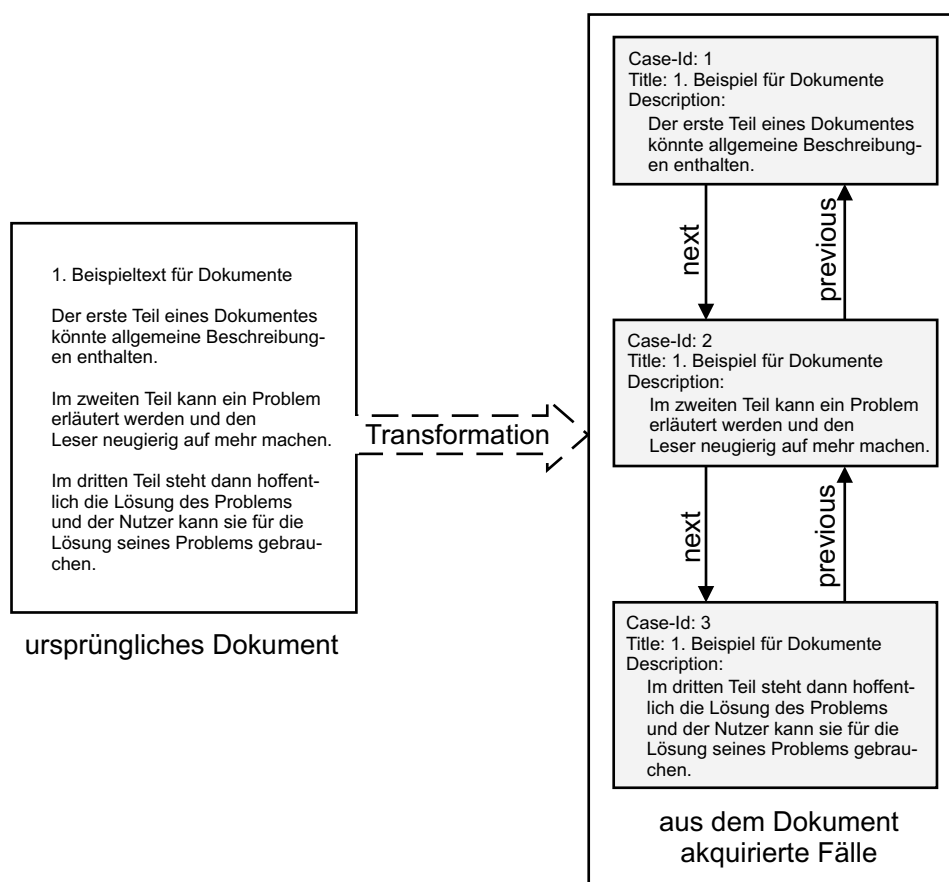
1. Beispieltext für Dokumente

Der erste Teil eines Dokumentes könnte allgemeine Beschreibungen enthalten.

Im zweiten Teil kann ein Problem erläutert werden und den Leser neugierig auf mehr machen.

Im dritten Teil steht dann hoffentlich die Lösung des Problems und der Nutzer kann sie für die Lösung seines Problems gebrauchen.

ursprüngliches Dokument

Transformation

Case-Id: 1
Title: 1. Beispiel für Dokumente
Description:
Der erste Teil eines Dokumentes könnte allgemeine Beschreibungen enthalten.

next

previous

Case-Id: 2
Title: 1. Beispiel für Dokumente
Description:
Im zweiten Teil kann ein Problem erläutert werden und den Leser neugierig auf mehr machen.

next

previous

Case-Id: 3
Title: 1. Beispiel für Dokumente
Description:
Im dritten Teil steht dann hoffentlich die Lösung des Problems und der Nutzer kann sie für die Lösung seines Problems gebrauchen.

aus dem Dokument akquirierte Fälle